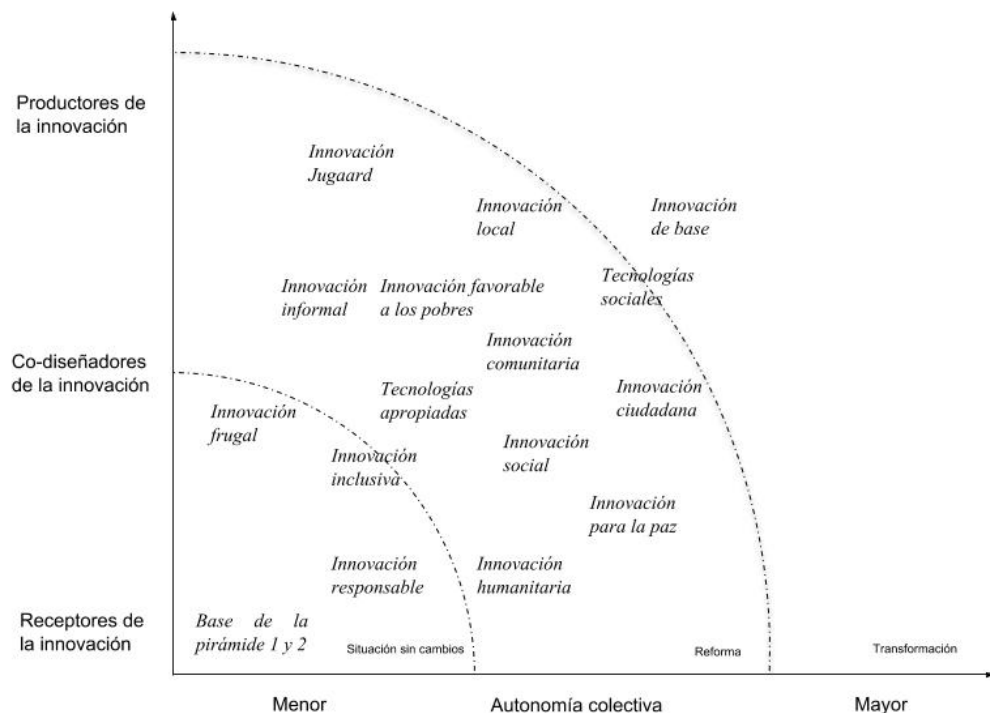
Productores de la innovación

Co-diseñadores de la innovación

Receptores de la innovación

Innovación Jugaard

Innovación local

Innovación de base

Innovación informal

Innovación favorable a los pobres

Tecnologías sociales

Innovación comunitaria

Tecnologías apropiadas

Innovación ciudadana

Innovación frugal

Innovación inclusiva

Innovación social

Innovación para la paz

Innovación responsable

Innovación humanitaria

Base de la pirámide 1 y 2

Situación sin cambios

Reforma

Transformación

Menor

Autonomía colectiva

Mayor